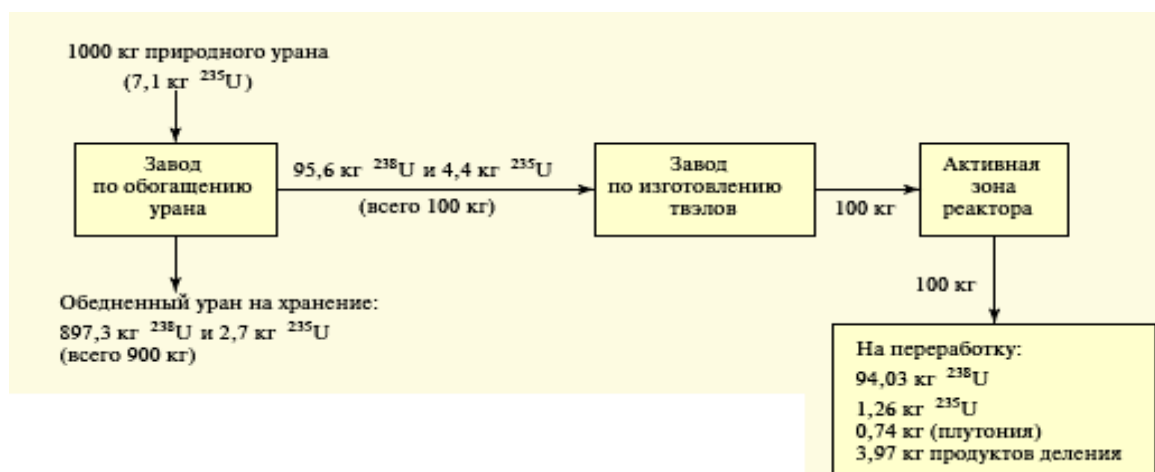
1000 кг природного урана
(7,1 кг $^{235}$U)

Завод по обогащению урана

95,6 кг $^{238}$U и 4,4 кг $^{235}$U
(всего 100 кг)

Завод по изготовлению твэлов

100 кг

Активная зона реактора

100 кг

Обедненный уран на хранение:
897,3 кг $^{238}$U и 2,7 кг $^{235}$U
(всего 900 кг)

На переработку:
94,03 кг $^{238}$U
1,26 кг $^{235}$U
0,74 кг (плутония)
3,97 кг продуктов деления